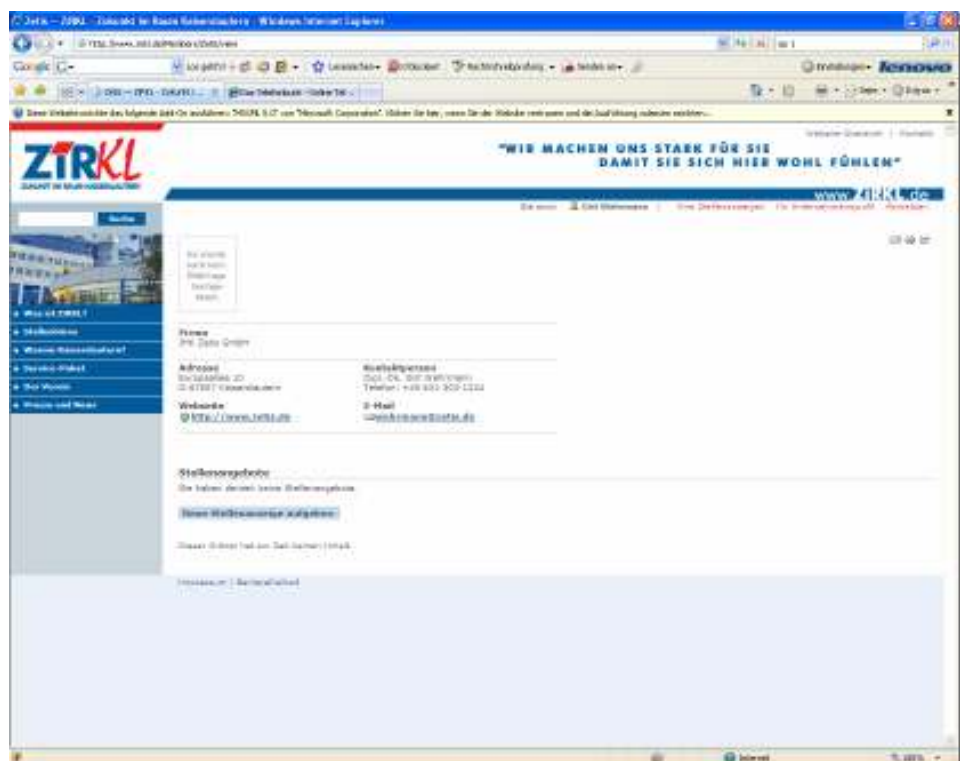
Zetis – ZIRKL - Zukunft im Raum Kellerdauten - Windows Internet Explorer

Google

lenovo

ZIRKL
ZUKUNFT IM RAUM KIRCHDAUTEN

"WIR MACHEN UNS STARK FÜR SIE
DAMIT SIE SICH HIER WOHL FÜHLEN"

www.ZIRKL.de

Suche

» Was ist ZIRKL?
» Stellenbörse
» Warum Kirchdauten?
» Service-Paket
» Der Verein
» Presse und News

Firma
IHK Zeta GmbH

Adresse
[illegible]

Kontaktperson
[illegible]

Webseite
http://www.zetis.de

E-Mail
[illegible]

Stellenangebote
Sie haben derzeit keine Stellenangebote

Neue Stellenanzeige aufgeben

Dieser Eintrag hat zur Zeit keinen Inhalt

Impressum | Datenschutz

Internet